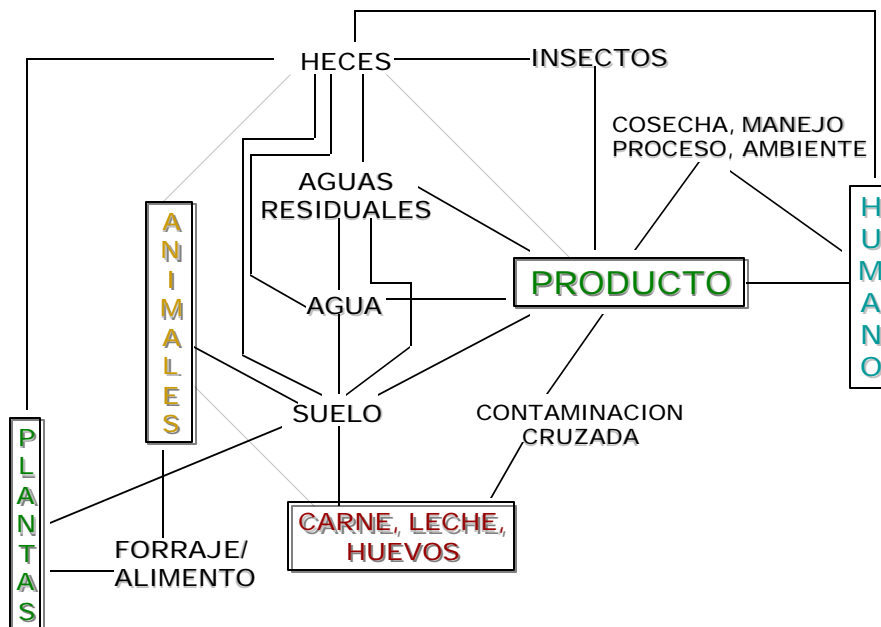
HECES

INSECTOS

COSECHA, MANEJO
PROCESO, AMBIENTE

AGUAS
RESIDUALES

A
N
I
M
A
L
E
S

H
U
M
A
N
O

PRODUCTO

AGUA

SUELO

CONTAMINACION
CRUZADA

P
L
A
N
T
A
S

CARNE, LECHE,
HUEVOS

FORRAJE/
ALIMENTO